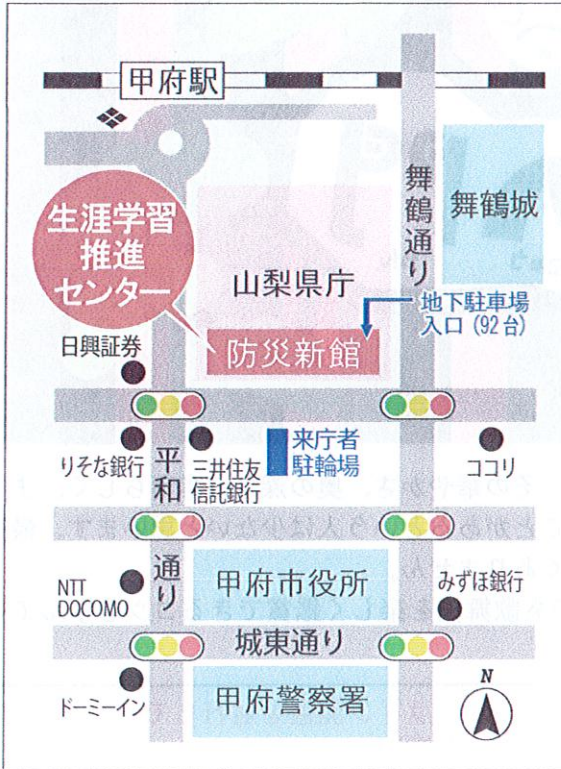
甲府駅

舞鶴通り

舞鶴城

生涯学習推進センター

山梨県庁

地下駐車場入口（92台）

日興証券

防災新館

りそな銀行

平和通り

三井住友信託銀行

来庁者駐輪場

ココリ

NTT DOCOMO

甲府市役所

みずほ銀行

城東通り

ドーミーイン

甲府警察署

N